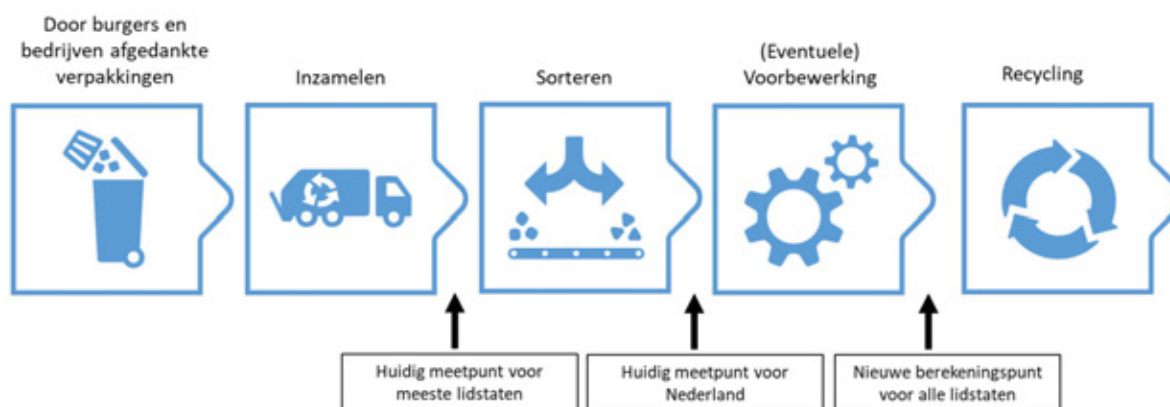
Door burgers en bedrijven afgedankte verpakkingen

Inzamelen

Sorteren

(Eventuele) Voorbewerking

Recycling

Huidig meetpunt voor meeste lidstaten

Huidig meetpunt voor Nederland

Nieuwe berekeningspunt voor alle lidstaten